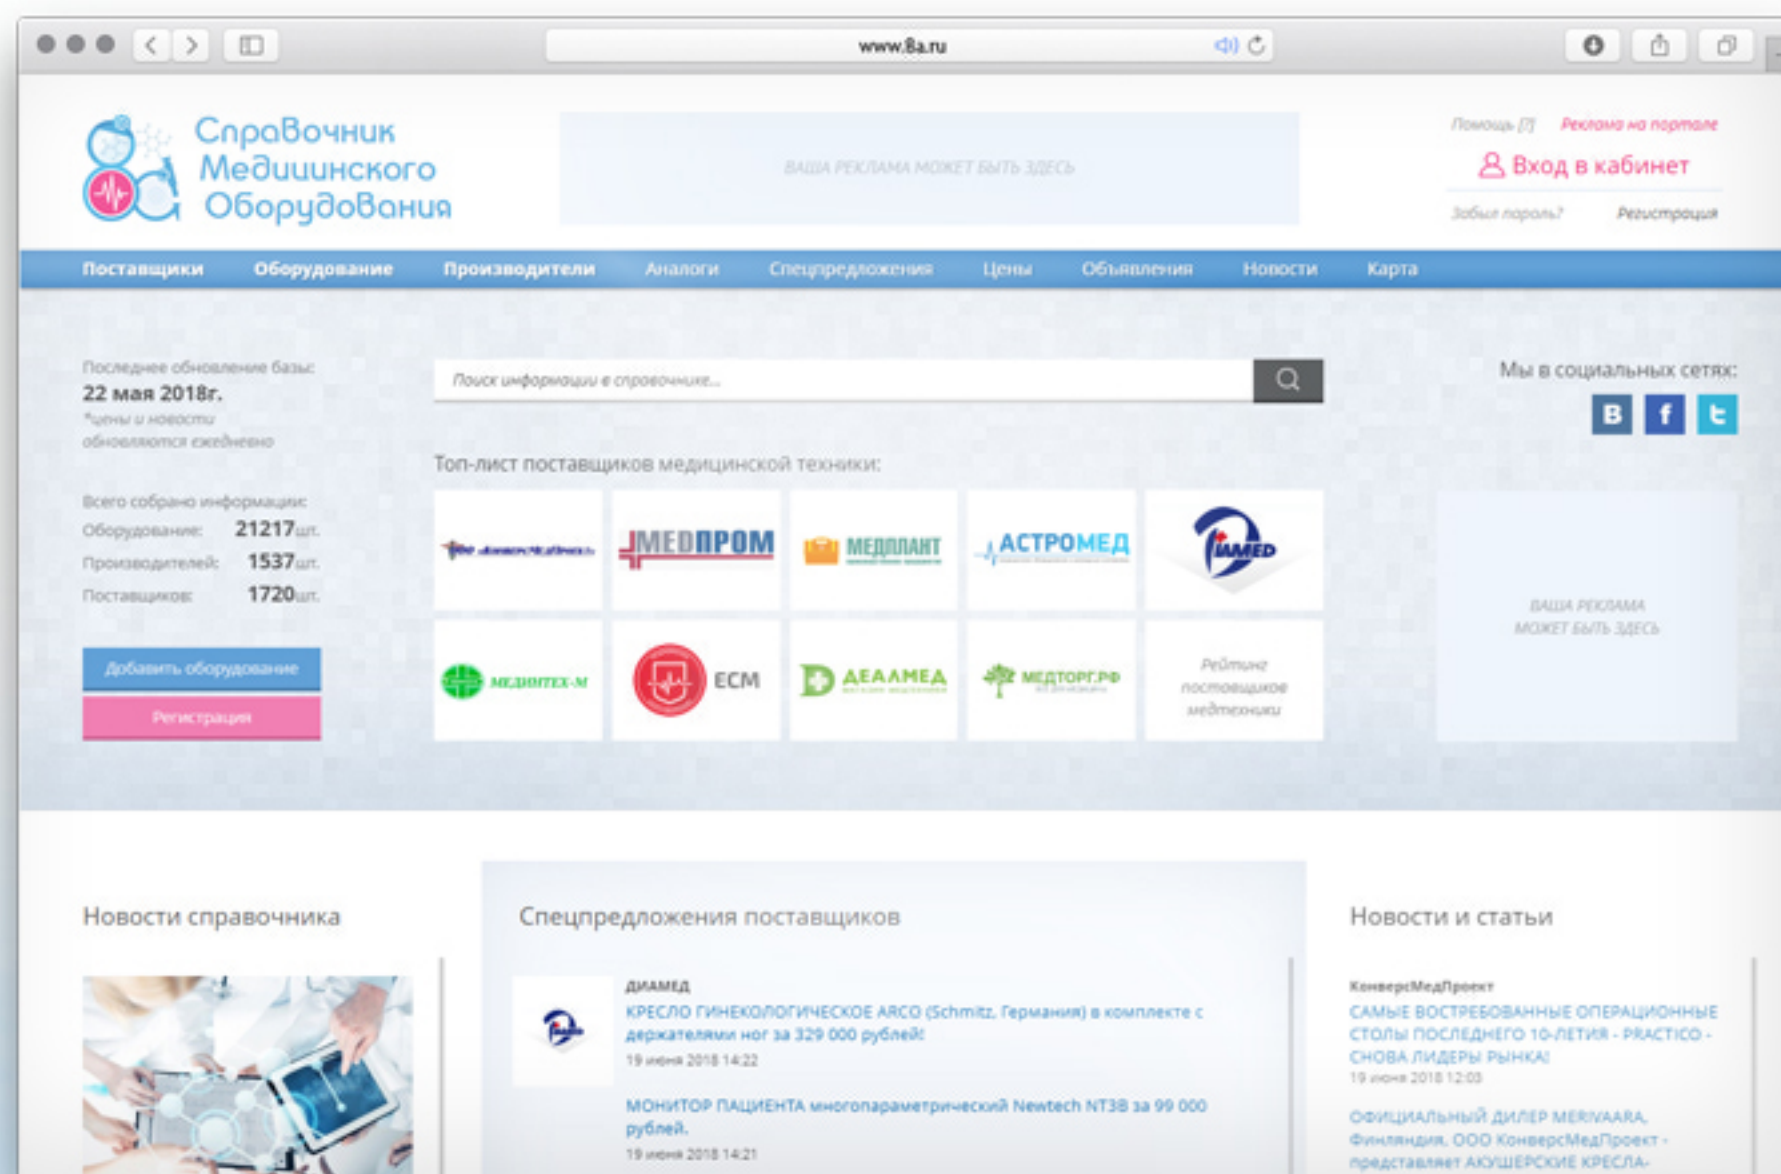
www.8a.ru

Справочник Медицинского Оборудования

ВАША РЕКЛАМА МОЖЕТ БЫТЬ ЗДЕСЬ

Помощь [?] Реклама на портале
Вход в кабинет
Забыл пароль? Регистрация

Поставщики Оборудование Производители Аналоги Спецпредложения Цены Объявления Новости Карта

Последнее обновление базы:
22 мая 2018г.
*цены и новости обновляются ежедневно

Всего собрано информации:
Оборудование: 21217шт.
Производителей: 1537шт.
Поставщиков: 1720шт.

Добавить оборудование
Регистрация

Поиск информации в справочнике...

Топ-лист поставщиков медицинской техники:

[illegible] МЕДПРОМ МЕДПЛАНТ АСТРОМЕД ДИАМЕД
МЕДИНТЕХ-М ECM ДЕАЛМЕД МЕДТОРГ.РФ Рейтинг поставщиков медтехники

Мы в социальных сетях:
В f

ВАША РЕКЛАМА МОЖЕТ БЫТЬ ЗДЕСЬ

Новости справочника

Спецпредложения поставщиков

ДИАМЕД
КРЕСЛО ГИНЕКОЛОГИЧЕСКОЕ ARCO (Schmitz, Германия) в комплекте с держателями ног за 329 000 рублей!
19 июня 2018 14:22

МОНИТОР ПАЦИЕНТА многопараметрический Newtech NT3B за 99 000 рублей.
19 июня 2018 14:21

Новости и статьи

КонверсМедПроект
САМЫЕ ВОСТРЕБОВАННЫЕ ОПЕРАЦИОННЫЕ СТОЛЫ ПОСЛЕДНЕГО 10-ЛЕТИЯ - PRACTICO - СНОВА ЛИДЕРЫ РЫНКА!
19 июня 2018 12:03

ОФИЦИАЛЬНЫЙ ДИЛЕР MERIVAARA, Финляндия, ООО КонверсМедПроект - представляет АКУШЕРСКИЕ КРЕСЛА-